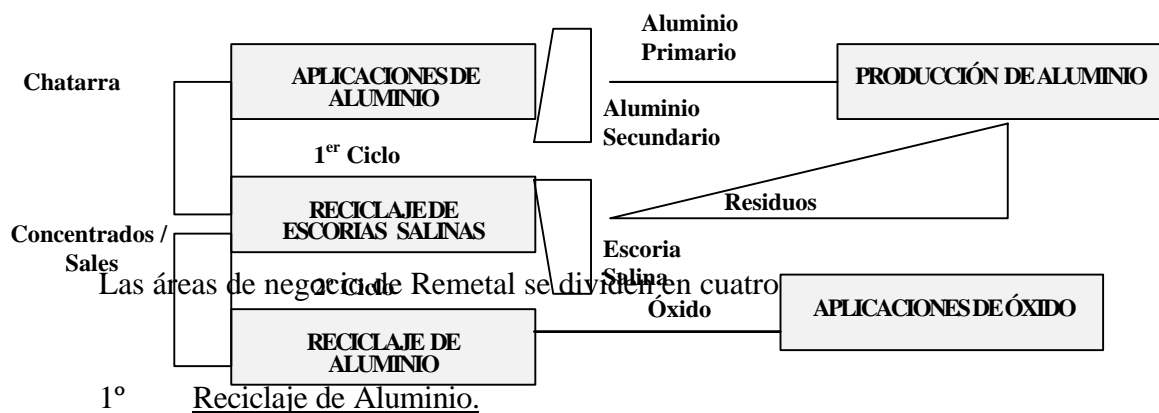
Chatarra

APLICACIONES DE ALUMINIO

Aluminio Primario

Aluminio Secundario

PRODUCCIÓN DE ALUMINIO

$1^{er}$ Ciclo

RECICLAJE DE ESCORIAS SALINAS

Residuos

Concentrados / Sales

Escoria Salina

$2^{o}$ Ciclo

Óxido

APLICACIONES DE ÓXIDO

RECICLAJE DE ALUMINIO

Las áreas de negocio de Remetal se dividen en cuatro

1º Reciclaje de Aluminio.